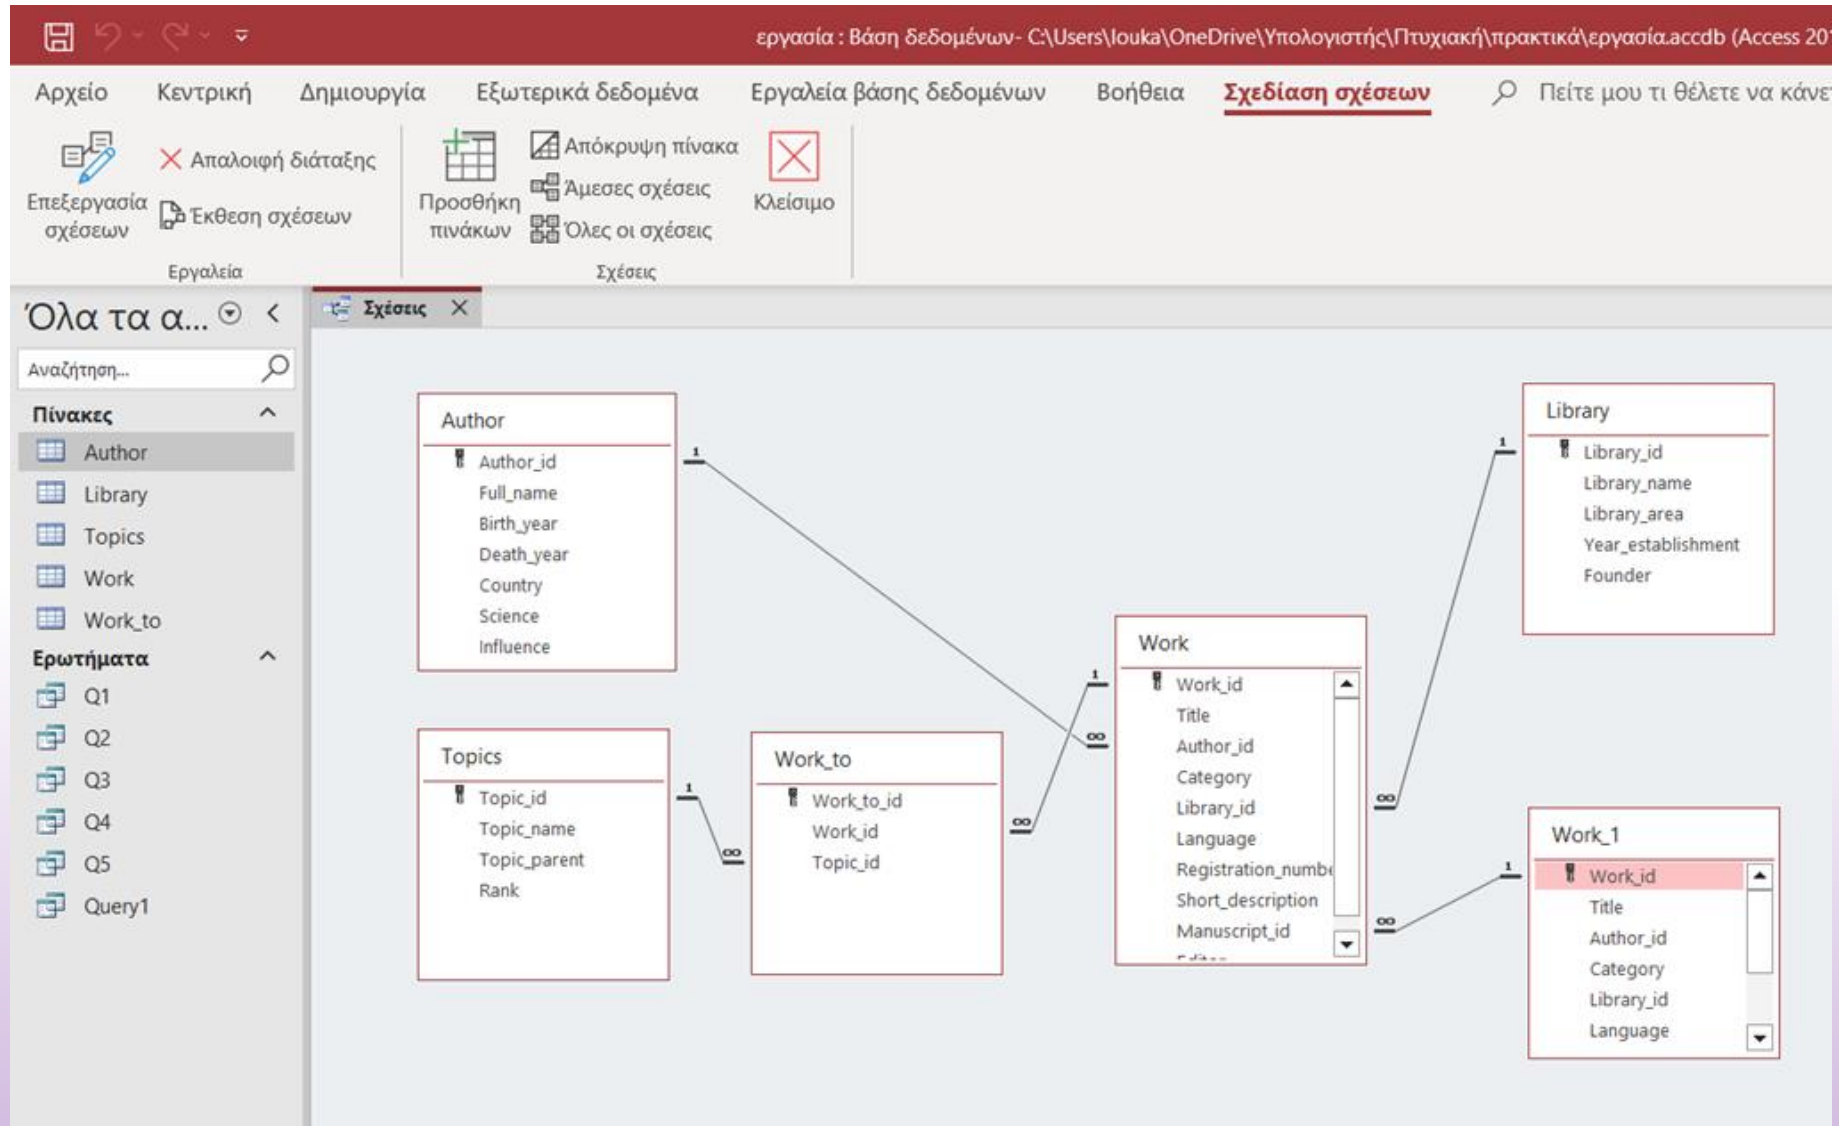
εργασία : Βάση δεδομένων- C:\Users\louka\OneDrive\Υπολογιστής\Πτυχιακή\πρακτικά\εργασία.accdb (Access 20

Αρχείο Κεντρική Δημιουργία Εξωτερικά δεδομένα Εργαλεία βάσης δεδομένων Βοήθεια Σχεδίαση σχέσεων Πείτε μου τι θέλετε να κάνε

Επεξεργασία σχέσεων
Απαλοιφή διάταξης
Έκθεση σχέσεων
Εργαλεία

Προσθήκη πινάκων
Απόκρυψη πίνακα
Άμεσες σχέσεις
Όλες οι σχέσεις
Κλείσιμο
Σχέσεις

Όλα τα α...
Αναζήτηση...
Πίνακες
Author
Library
Topics
Work
Work_to
Ερωτήματα
Q1
Q2
Q3
Q4
Q5
Query1

Σχέσεις

Author
Author_id
Full_name
Birth_year
Death_year
Country
Science
Influence

Topics
Topic_id
Topic_name
Topic_parent
Rank

Work_to
Work_to_id
Work_id
Topic_id

Work
Work_id
Title
Author_id
Category
Library_id
Language
Registration_numb
Short_description
Manuscript_id

Library
Library_id
Library_name
Library_area
Year_establishment
Founder

Work_1
Work_id
Title
Author_id
Category
Library_id
Language

1
1
1
1
1
∞
∞
∞
∞
∞